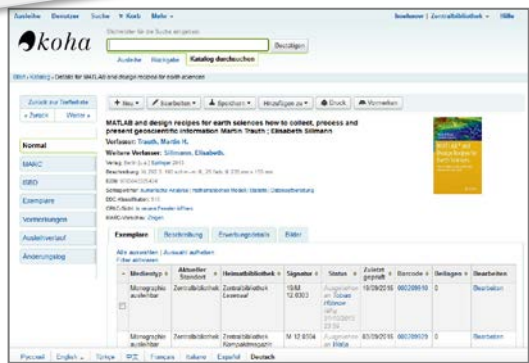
Ausleihe Benutzer Suche ▾ Mehr ▾ bsadmin | Zentralbibliothek ▾ Hilfe

koha

Stichwörter für die Suche eingeben:

Bestätigen

Ausleihe Rückgabe Katalog durchsuchen

Start › Katalog › Details für MATLAB and design recipes for earth sciences

Zurück zur Trefferliste

« Zurück Weiter »

Normal

MARC

ISBD

Exemplare

Vormerkungen

Ausleihverlauf

Änderungslog

+ Neu ▾ Bearbeiten ▾ Speichern ▾ Hinzufügen zu ▾ Druck Vormerken

MATLAB and design recipes for earth sciences how to collect, process and present geoscientific information Martin Trauth ; Elisabeth Sillmann

Verfasser: Trauth, Martin H.

Weitere Verfasser: Sillmann, Elisabeth.

Verlag: Berlin [u.a.] Springer 2013

Beschreibung: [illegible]

ISBN: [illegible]

Schlagwörter: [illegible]

DDC-Klassifikation: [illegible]

OPAC-Sicht: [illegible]

MARC-Ansichten: Zeigen

Exemplare Beschreibung Erwerbungsdetails Bilder

Alle auswählen | Auswahl aufheben

Filter aktivieren

| | Medientyp | Aktueller Standort | Heimatbibliothek | Signatur | Status | Zuletzt geprüft | Barcode | Beilagen | Bearbeiten |
|---|---|---|---|---|---|---|---|---|---|
| | Monographie ausleihbar | Zentralbibliothek | Zentralbibliothek Lesesaal | 10/M 12.6303 | Ausgeliehen an Tobias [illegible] | 10/28/2016 | 000200010 | 0 | Bearbeiten |
| | Monographie ausleihbar | Zentralbibliothek | Zentralbibliothek Kompaktmagazin | M 12.6304 | Ausgeliehen an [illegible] | 03/28/2016 | 000200020 | 0 | Bearbeiten |

Français English Türkçe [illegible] Français Italiano Español Deutsch